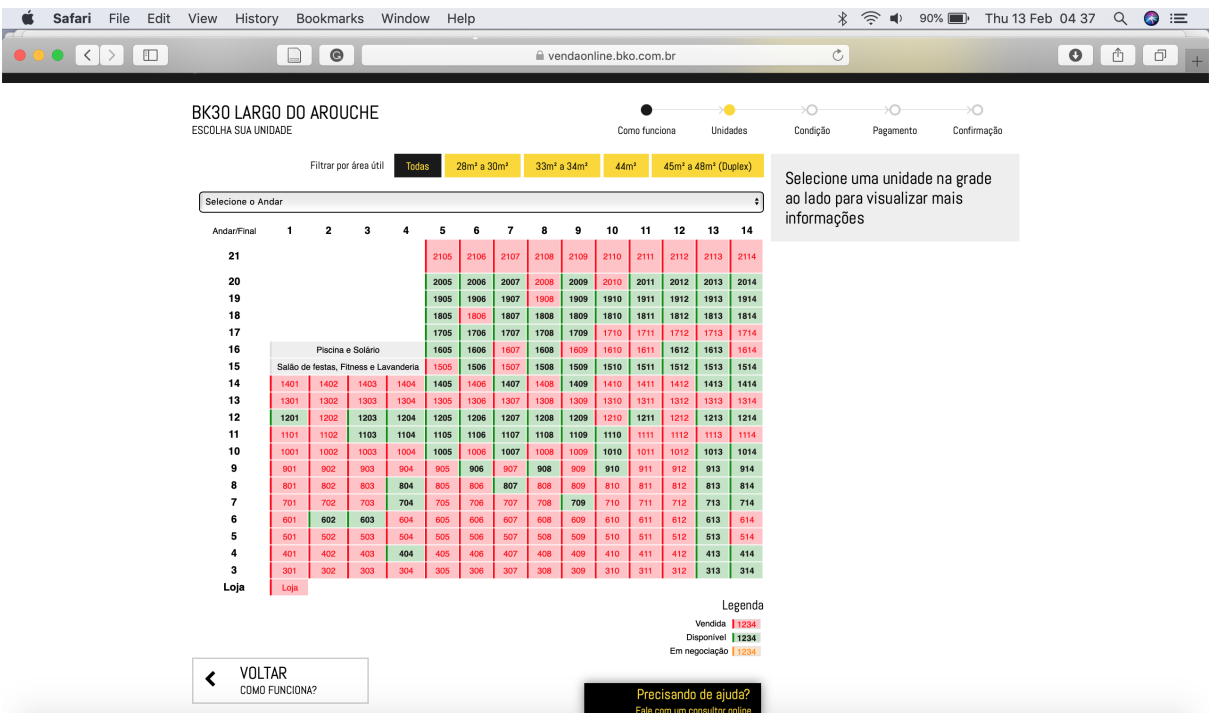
Safari File Edit View History Bookmarks Window Help

90% Thu 13 Feb 04 37

vendaonline.bko.com.br

BK30 LARGO DO AROUCHE
ESCOLHA SUA UNIDADE

Como funciona Unidades Condição Pagamento Confirmação

Filtrar por área útil Todas 28m² a 30m² 33m² a 34m² 44m² 45m² a 48m² (Duplex)

Selecione uma unidade na grade ao lado para visualizar mais informações

Selecione o Andar

| Andar/Final | 1 | 2 | 3 | 4 | 5 | 6 | 7 | 8 | 9 | 10 | 11 | 12 | 13 | 14 |
|---|---|---|---|---|---|---|---|---|---|---|---|---|---|---|
| 21 | | | | | 2105 | 2106 | 2107 | 2108 | 2109 | 2110 | 2111 | 2112 | 2113 | 2114 |
| 20 | | | | | 2005 | 2006 | 2007 | 2008 | 2009 | 2010 | 2011 | 2012 | 2013 | 2014 |
| 19 | | | | | 1905 | 1906 | 1907 | 1908 | 1909 | 1910 | 1911 | 1912 | 1913 | 1914 |
| 18 | | | | | 1805 | 1806 | 1807 | 1808 | 1809 | 1810 | 1811 | 1812 | 1813 | 1814 |
| 17 | | | | | 1705 | 1706 | 1707 | 1708 | 1709 | 1710 | 1711 | 1712 | 1713 | 1714 |
| 16 | Piscina e Solário | | | | 1605 | 1606 | 1607 | 1608 | 1609 | 1610 | 1611 | 1612 | 1613 | 1614 |
| 15 | Salão de festas, Fitness e Lavanderia | | | | 1505 | 1506 | 1507 | 1508 | 1509 | 1510 | 1511 | 1512 | 1513 | 1514 |
| 14 | 1401 | 1402 | 1403 | 1404 | 1405 | 1406 | 1407 | 1408 | 1409 | 1410 | 1411 | 1412 | 1413 | 1414 |
| 13 | 1301 | 1302 | 1303 | 1304 | 1305 | 1306 | 1307 | 1308 | 1309 | 1310 | 1311 | 1312 | 1313 | 1314 |
| 12 | 1201 | 1202 | 1203 | 1204 | 1205 | 1206 | 1207 | 1208 | 1209 | 1210 | 1211 | 1212 | 1213 | 1214 |
| 11 | 1101 | 1102 | 1103 | 1104 | 1105 | 1106 | 1107 | 1108 | 1109 | 1110 | 1111 | 1112 | 1113 | 1114 |
| 10 | 1001 | 1002 | 1003 | 1004 | 1005 | 1006 | 1007 | 1008 | 1009 | 1010 | 1011 | 1012 | 1013 | 1014 |
| 9 | 901 | 902 | 903 | 904 | 905 | 906 | 907 | 908 | 909 | 910 | 911 | 912 | 913 | 914 |
| 8 | 801 | 802 | 803 | 804 | 805 | 806 | 807 | 808 | 809 | 810 | 811 | 812 | 813 | 814 |
| 7 | 701 | 702 | 703 | 704 | 705 | 706 | 707 | 708 | 709 | 710 | 711 | 712 | 713 | 714 |
| 6 | 601 | 602 | 603 | 604 | 605 | 606 | 607 | 608 | 609 | 610 | 611 | 612 | 613 | 614 |
| 5 | 501 | 502 | 503 | 504 | 505 | 506 | 507 | 508 | 509 | 510 | 511 | 512 | 513 | 514 |
| 4 | 401 | 402 | 403 | 404 | 405 | 406 | 407 | 408 | 409 | 410 | 411 | 412 | 413 | 414 |
| 3 | 301 | 302 | 303 | 304 | 305 | 306 | 307 | 308 | 309 | 310 | 311 | 312 | 313 | 314 |
| Loja | Loja | | | | | | | | | | | | | |

Legenda
Vendida 1234
Disponível 1234
Em negociação 1234

VOLTAR
COMO FUNCIONA?

Precisando de ajuda?
Fale com um consultor online